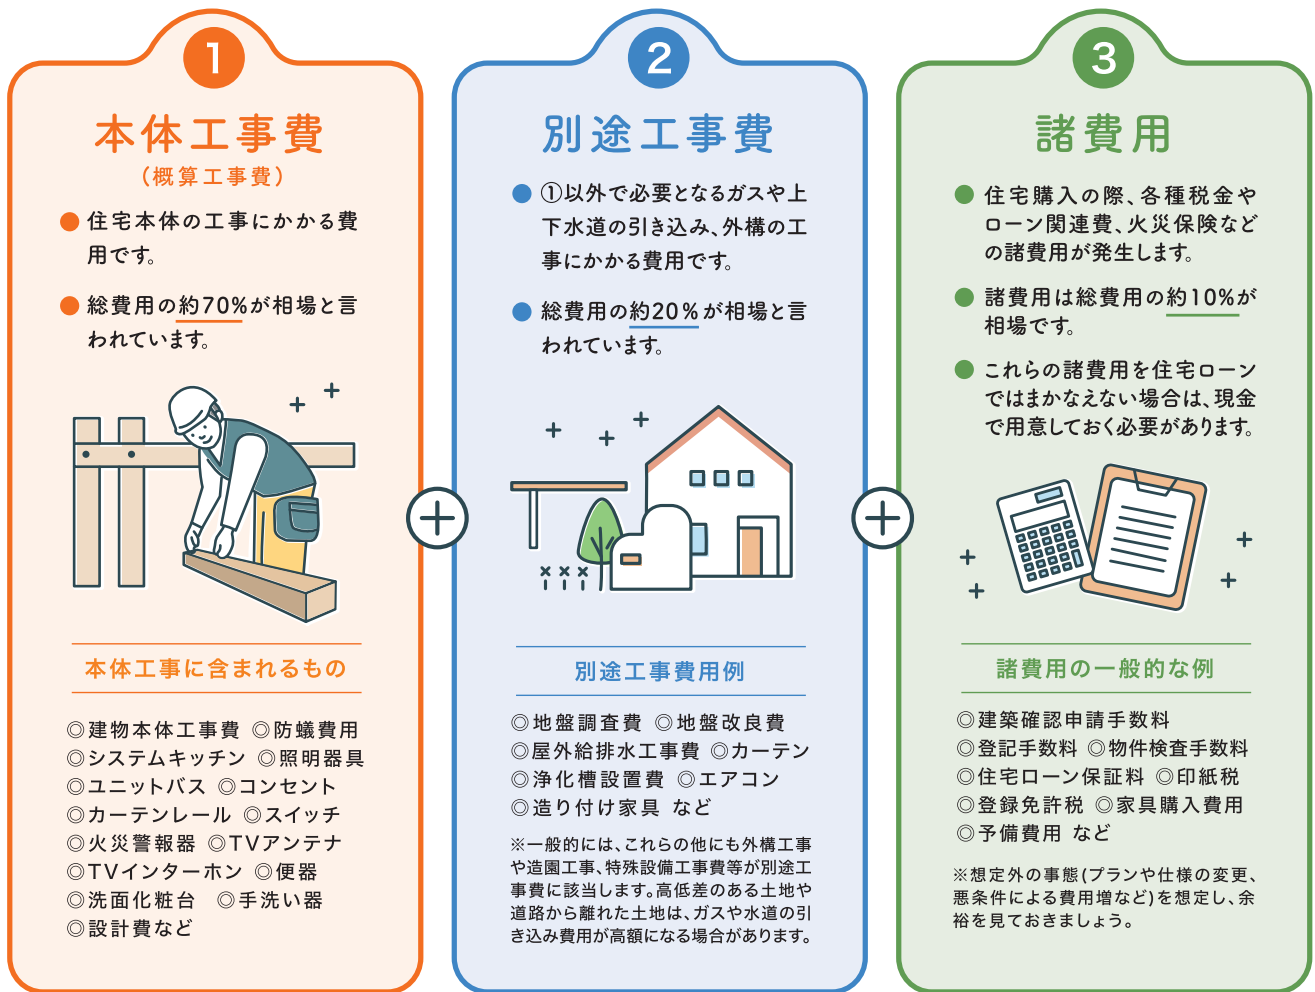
1

本体工事費
（概算工事費）

● 住宅本体の工事にかかる費用です。

● 総費用の約70%が相場と言われています。

本体工事に含まれるもの

◎建物本体工事費 ◎防蟻費用
◎システムキッチン ◎照明器具
◎ユニットバス ◎コンセント
◎カーテンレール ◎スイッチ
◎火災警報器 ◎TVアンテナ
◎TVインターホン ◎便器
◎洗面化粧台 ◎手洗い器
◎設計費など

2

別途工事費

● ①以外で必要となるガスや上下水道の引き込み、外構の工事にかかる費用です。

● 総費用の約20％が相場と言われています。

別途工事費用例

◎地盤調査費 ◎地盤改良費
◎屋外給排水工事費 ◎カーテン
◎浄化槽設置費 ◎エアコン
◎造り付け家具 など

※一般的には、これらの他にも外構工事や造園工事、特殊設備工事費等が別途工事費に該当します。高低差のある土地や道路から離れた土地は、ガスや水道の引き込み費用が高額になる場合があります。

3

諸費用

● 住宅購入の際、各種税金やローン関連費、火災保険などの諸費用が発生します。

● 諸費用は総費用の約10%が相場です。

● これらの諸費用を住宅ローンではまかなえない場合は、現金で用意しておく必要があります。

諸費用の一般的な例

◎建築確認申請手数料
◎登記手数料 ◎物件検査手数料
◎住宅ローン保証料 ◎印紙税
◎登録免許税 ◎家具購入費用
◎予備費用 など

※想定外の事態(プランや仕様の変更、悪条件による費用増など)を想定し、余裕を見ておきましょう。